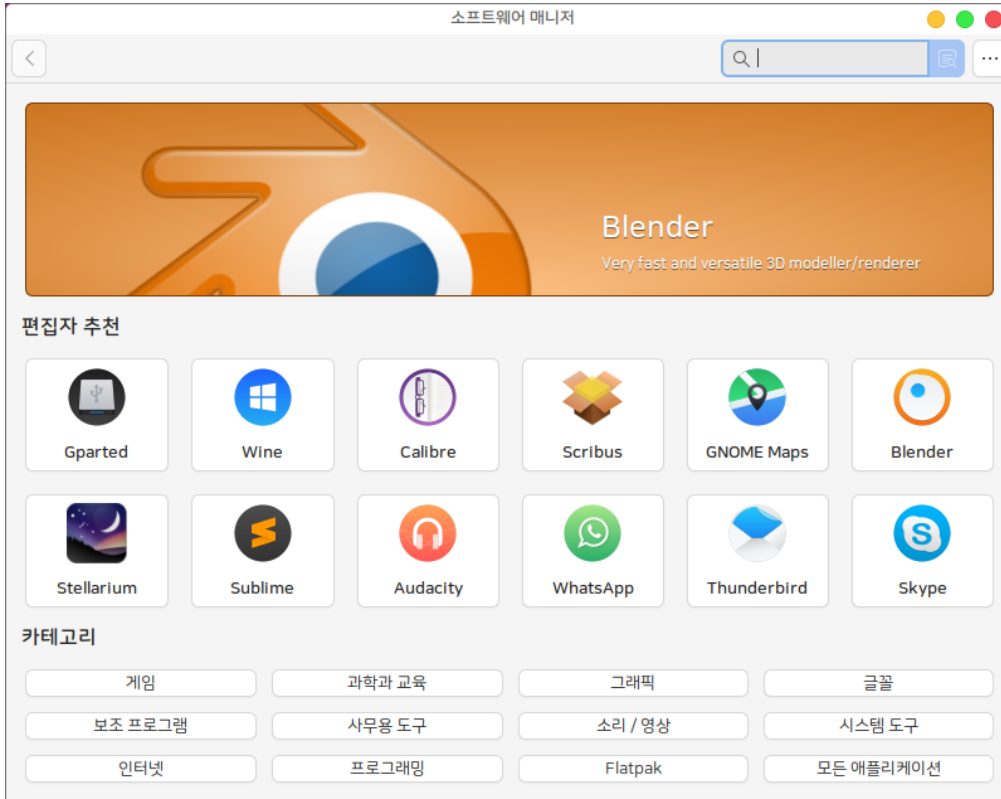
소프트웨어 매니저

Blender
Very fast and versatile 3D modeller/renderer

편집자 추천

Gparted
Wine
Calibre
Scribus
GNOME Maps
Blender
Stellarium
Sublime
Audacity
WhatsApp
Thunderbird
Skype

카테고리

게임
과학과 교육
그래픽
글꼴
보조 프로그램
사무용 도구
소리 / 영상
시스템 도구
인터넷
프로그래밍
Flatpak
모든 애플리케이션